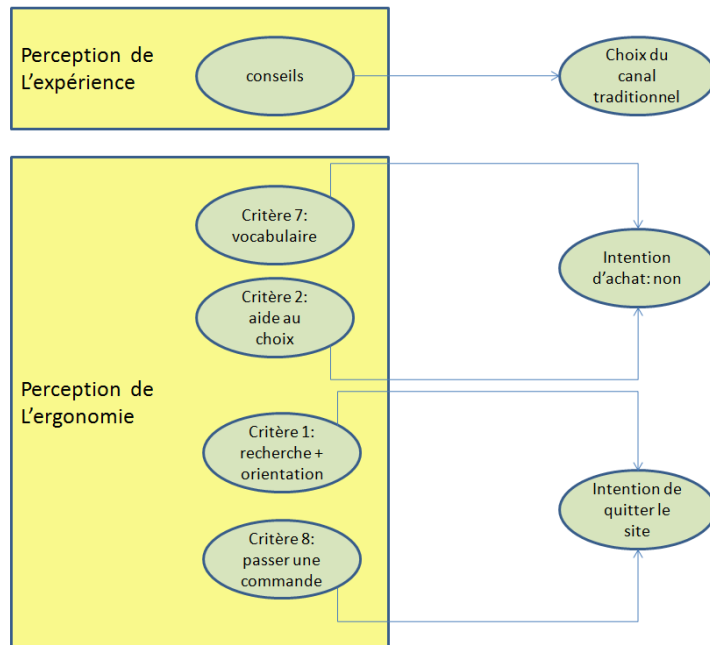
Perception de L'expérience

conseils

Choix du canal traditionnel

Perception de L'ergonomie

Critère 7: vocabulaire

Critère 2: aide au choix

Intention d'achat: non

Critère 1: recherche + orientation

Critère 8: passer une commande

Intention de quitter le site